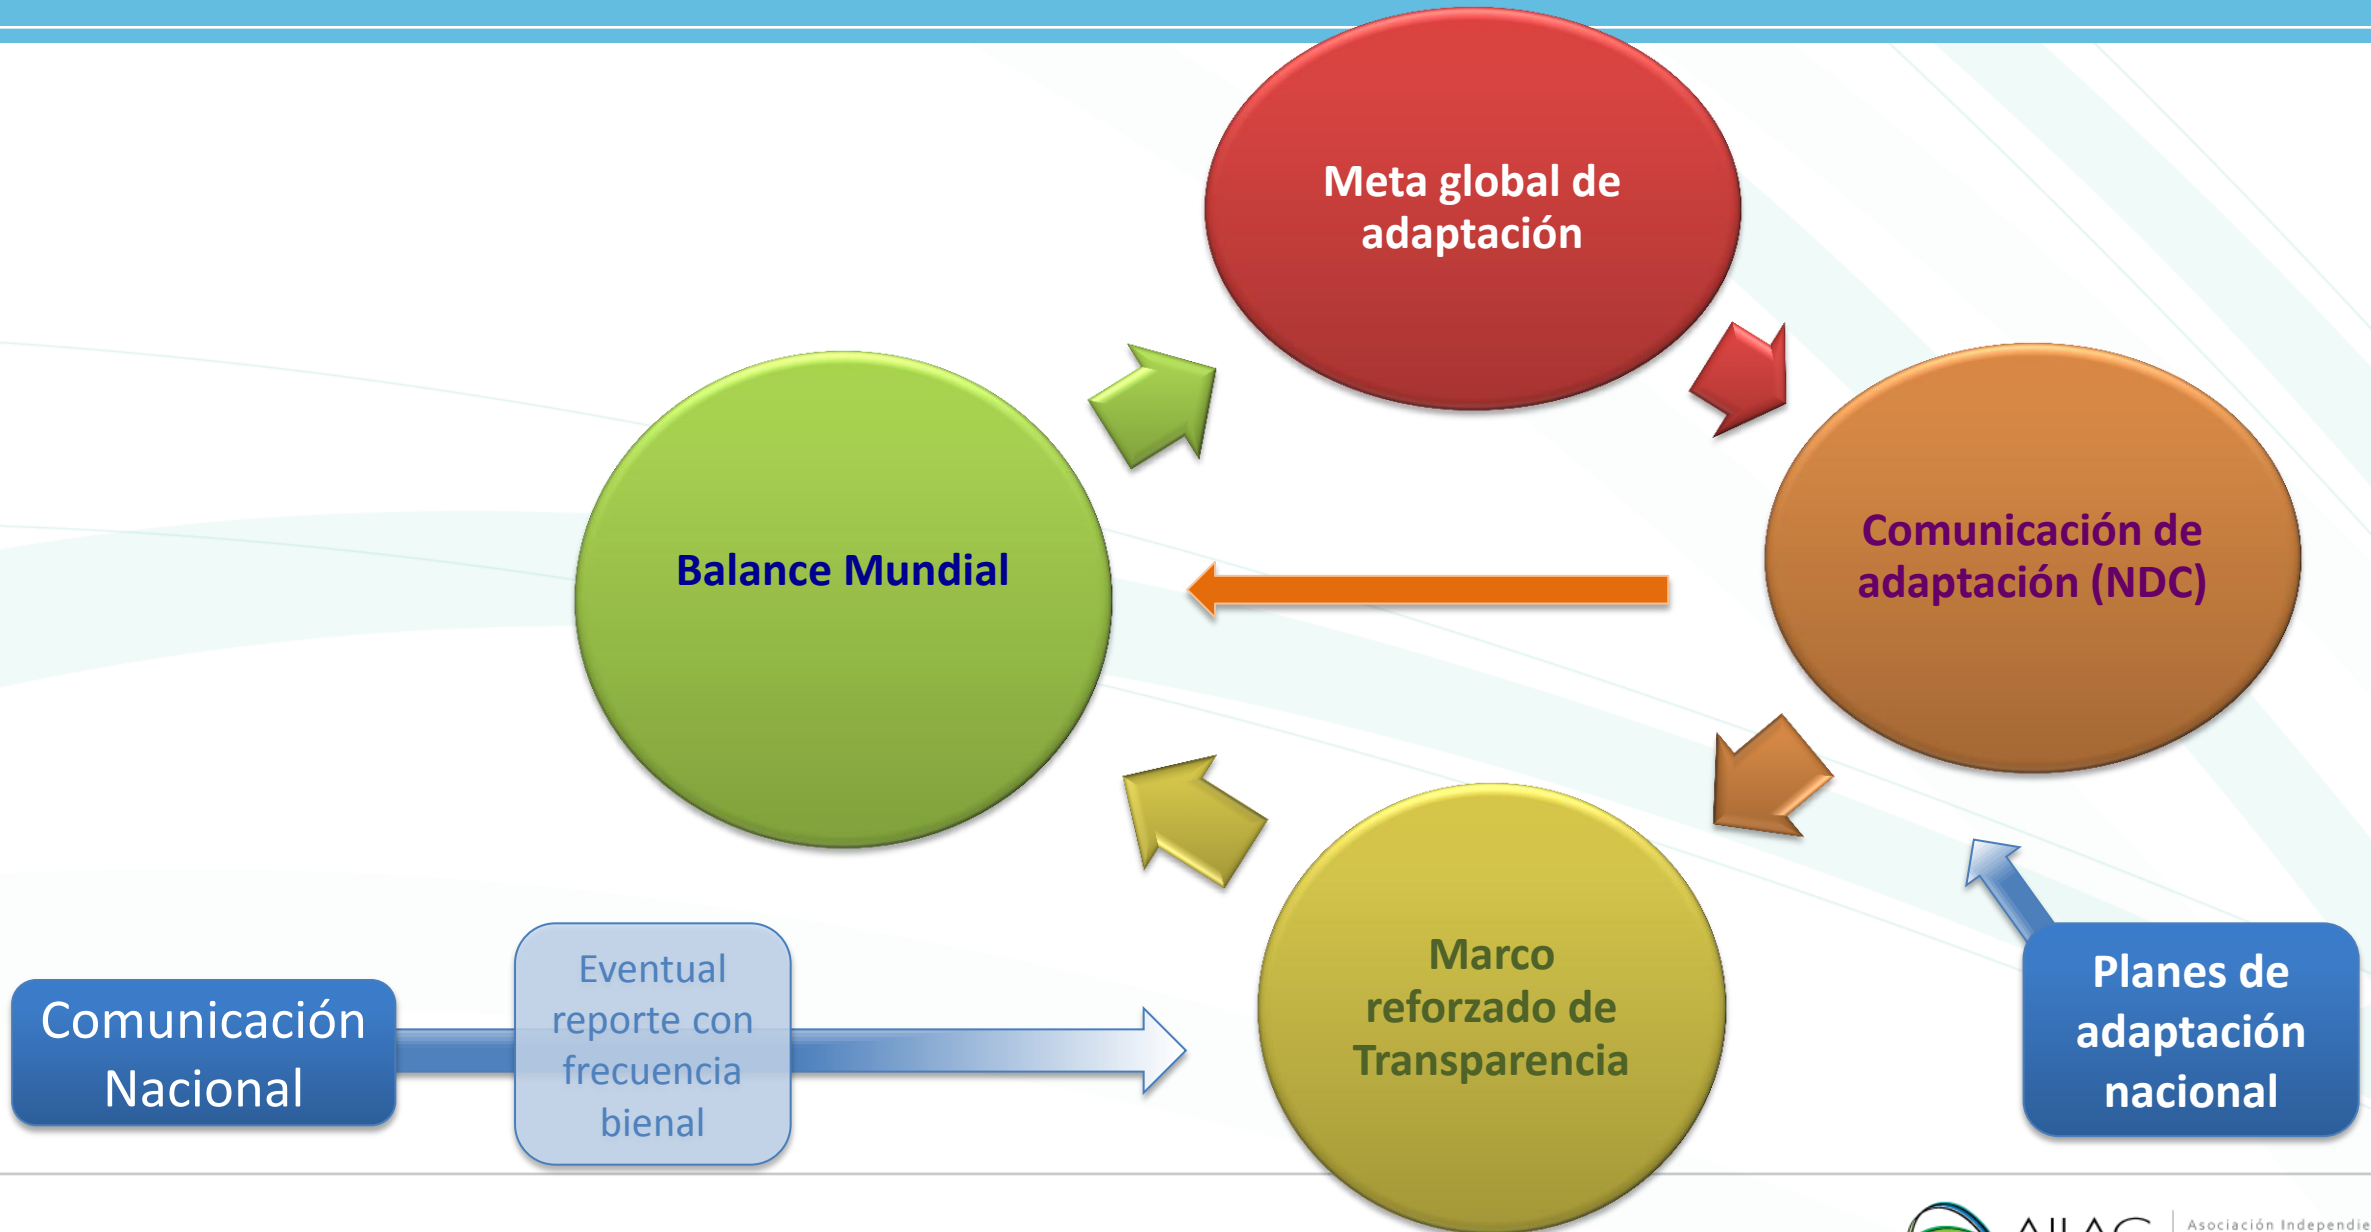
Meta global de adaptación

Balance Mundial

Comunicación de adaptación (NDC)

Marco reforzado de Transparencia

Planes de adaptación nacional

Comunicación Nacional

Eventual reporte con frecuencia bienal

AILAC Asociación Independie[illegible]